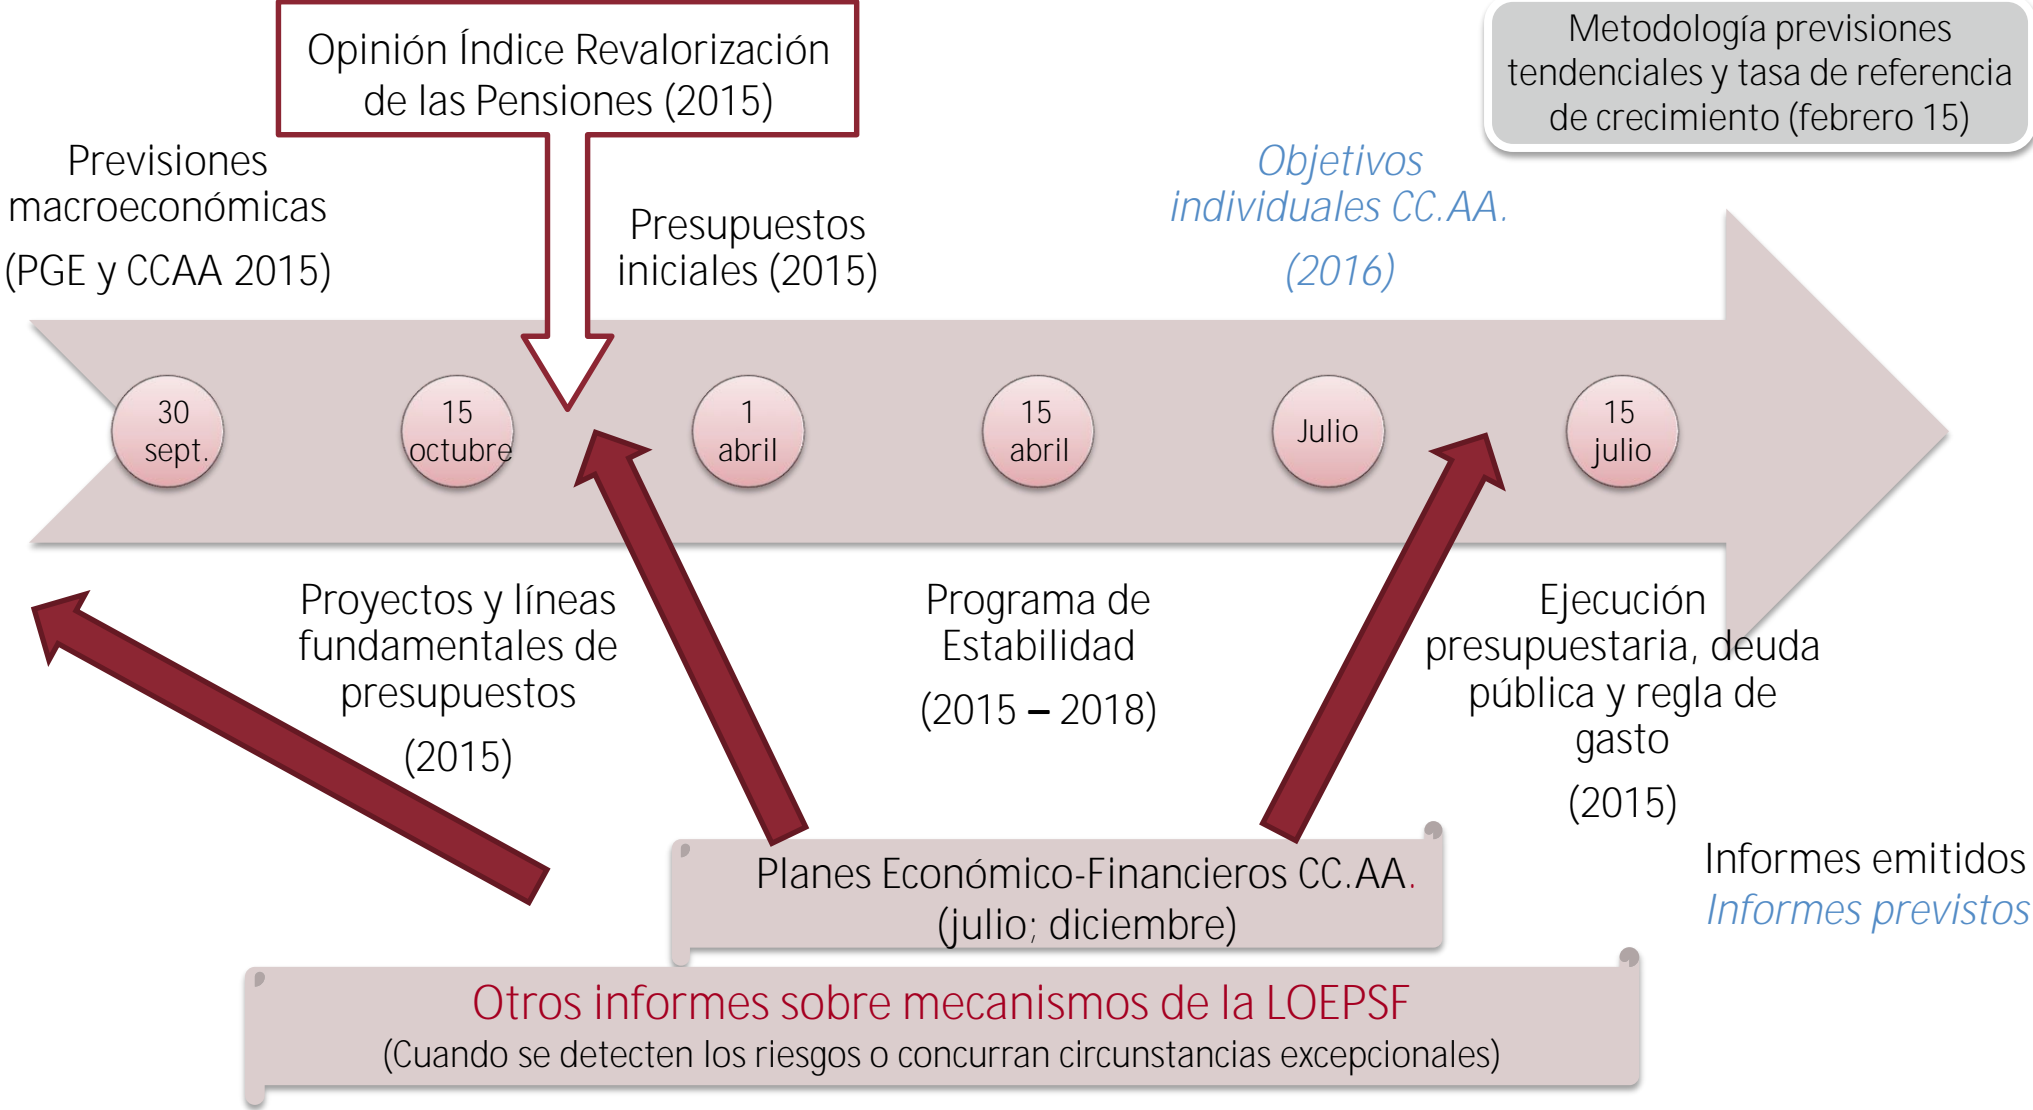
Opinión Índice Revalorización de las Pensiones (2015)

Metodología previsiones tendenciales y tasa de referencia de crecimiento (febrero 15)

Previsiones macroeconómicas (PGE y CCAA 2015)

Presupuestos iniciales (2015)

Objetivos individuales CC.AA. (2016)

30 sept.

15 octubre

1 abril

15 abril

Julio

15 julio

Proyectos y líneas fundamentales de presupuestos (2015)

Programa de Estabilidad (2015 – 2018)

Ejecución presupuestaria, deuda pública y regla de gasto (2015)

Informes emitidos
Informes previstos

Planes Económico-Financieros CC.AA. (julio; diciembre)

Otros informes sobre mecanismos de la LOEPSF
(Cuando se detecten los riesgos o concurran circunstancias excepcionales)